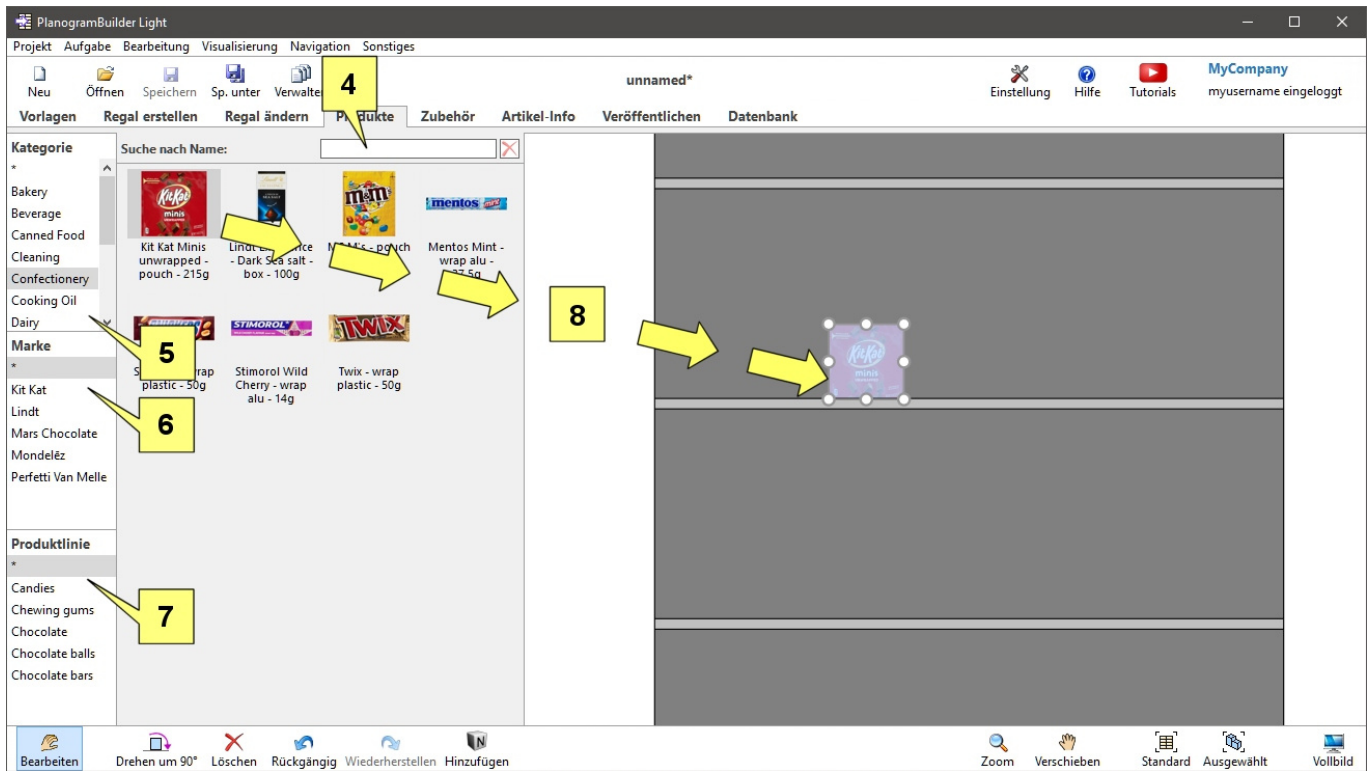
PlanogramBuilder Light

Projekt Aufgabe Bearbeitung Visualisierung Navigation Sonstiges

Neu Öffnen Speichern Sp. unter Verwalte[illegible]

unnamed*

Einstellung Hilfe Tutorials MyCompany myusername eingeloggt

Vorlagen Regal erstellen Regal ändern Pr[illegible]ukte Zubehör Artikel-Info Veröffentlichen Datenbank

4

Kategorie
*
Bakery
Beverage
Canned Food
Cleaning
Confectionery
Cooking Oil
Dairy

Suche nach Name:

Kit Kat Minis unwrapped - pouch - 215g

Lindt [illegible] - Dark Sea salt - box - 100g

M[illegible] - pouch

Mentos Mint - wrap alu - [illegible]

S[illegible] wrap plastic - 50g

Stimorol Wild Cherry - wrap alu - 14g

Twix - wrap plastic - 50g

5

Marke
*
Kit Kat
Lindt
Mars Chocolate
Mondelēz
Perfetti Van Melle

6

Produktlinie
*
Candies
Chewing gums
Chocolate
Chocolate balls
Chocolate bars

7

8

Bearbeiten Drehen um 90° Löschen Rückgängig Wiederherstellen Hinzufügen

Zoom Verschieben Standard Ausgewählt Vollbild